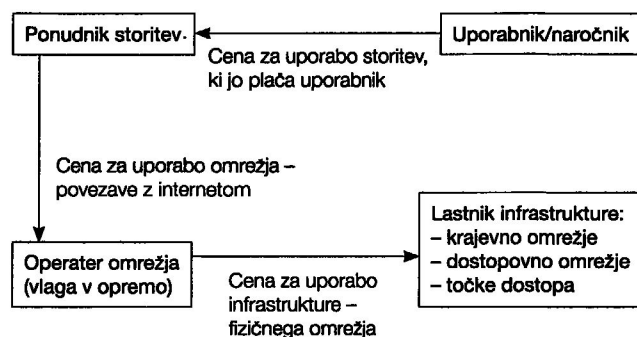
Ponudnik storitev

Uporabnik/naročnik

Cena za uporabo storitev, ki jo plača uporabnik

Cena za uporabo omrežja – povezave z internetom

Lastnik infrastrukture:
– krajevno omrežje
– dostopovno omrežje
– točke dostopa

Operater omrežja (vlaga v opremo)

Cena za uporabo infrastrukture – fizičnega omrežja